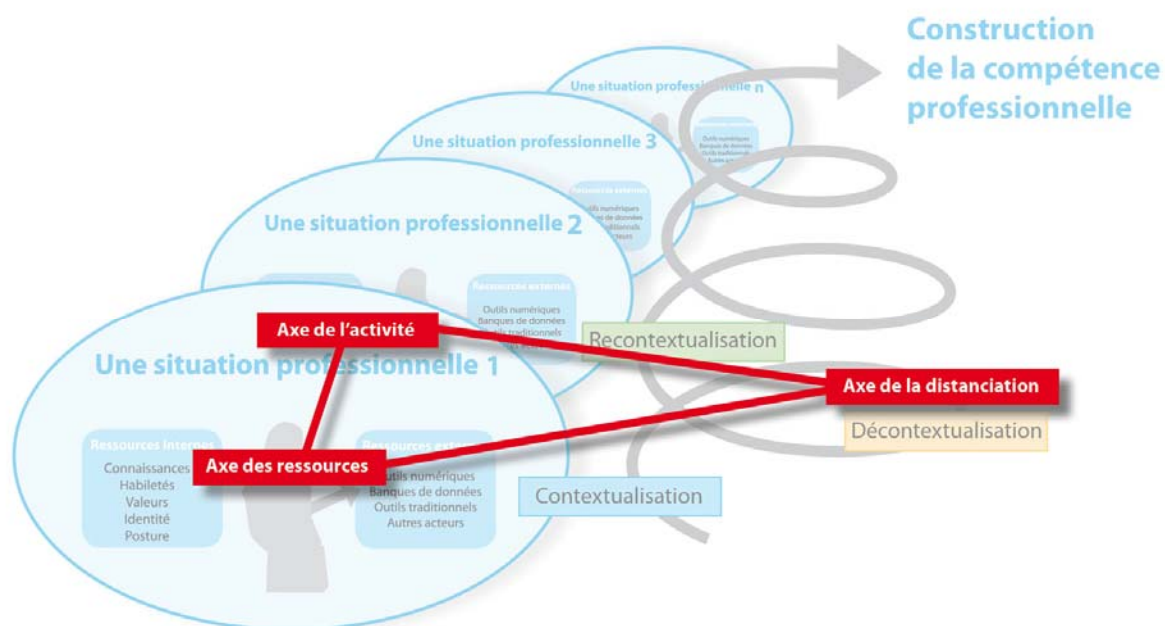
Construction de la compétence professionnelle

Une situation professionnelle n

Outils numériques
Banques de données
Outils traditionnels
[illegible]

Une situation professionnelle 3

Ressources externes
Outils numériques
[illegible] de données
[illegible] traditionnels
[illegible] acteurs

Une situation professionnelle 2

Ressources externes
Outils numériques
Banques de données
Outils traditionnels
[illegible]

Axe de l'activité

Recontextualisation

Une situation professionnelle 1

Axe de la distanciation

Décontextualisation

Ressources internes
Connaissances
Habiletés
Valeurs
Identité
Posture

Axe des ressources

Ressources ext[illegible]
Outils numériques
Banques de données
Outils traditionnels
Autres acteurs

Contextualisation